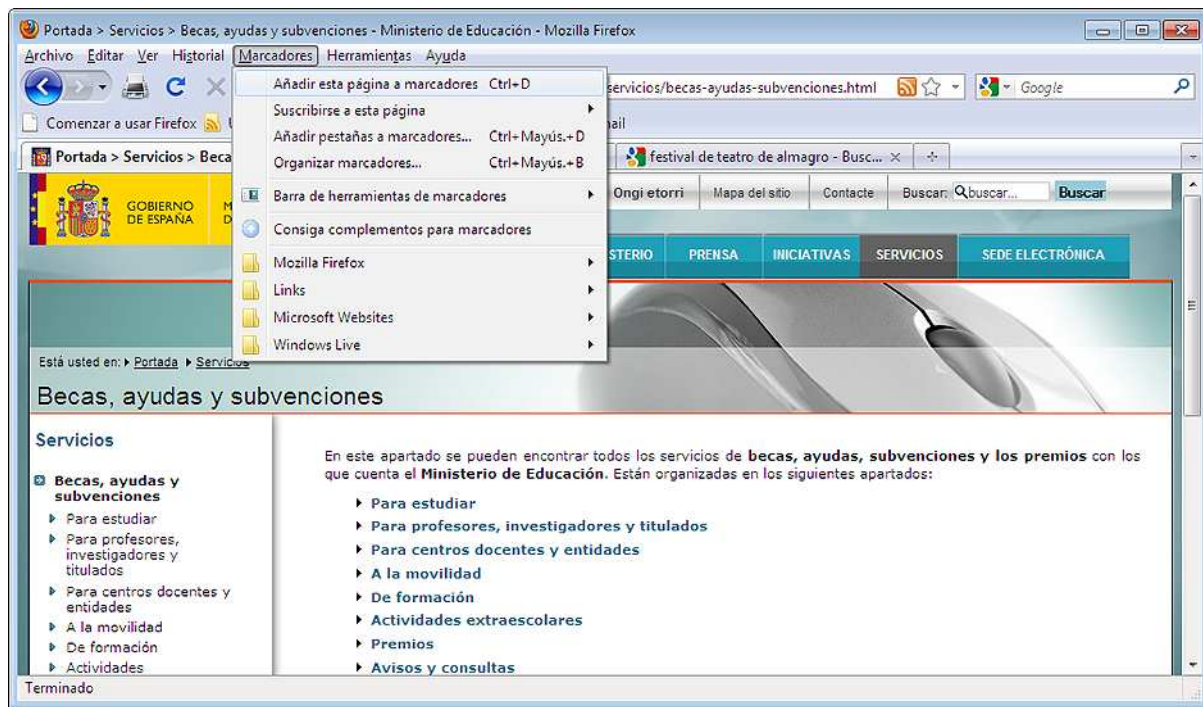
Portada > Servicios > Becas, ayudas y subvenciones - Ministerio de Educación - Mozilla Firefox

Archivo Editar Ver Historial Marcadores Herramientas Ayuda

Añadir esta página a marcadores Ctrl+D
Suscribirse a esta página
Añadir pestañas a marcadores... Ctrl+Mayús.+D
Organizar marcadores... Ctrl+Mayús.+B
Barra de herramientas de marcadores
Consiga complementos para marcadores
Mozilla Firefox
Links
Microsoft Websites
Windows Live

servicios/becas-ayudas-subvenciones.html

Google

Comenzar a usar Firefox

ail

Portada > Servicios > Beca

festival de teatro de almagro - Busc... ×

GOBIERNO DE ESPAÑA

Ongi etorri | Mapa del sitio | Contacte | Buscar: buscar... | Buscar

STERIO | PRENSA | INICIATIVAS | SERVICIOS | SEDE ELECTRÓNICA

Está usted en: ▸ Portada ▸ Servicios

Becas, ayudas y subvenciones

Servicios

Becas, ayudas y subvenciones
▸ Para estudiar
▸ Para profesores, investigadores y titulados
▸ Para centros docentes y entidades
▸ A la movilidad
▸ De formación
▸ Actividades

En este apartado se pueden encontrar todos los servicios de **becas, ayudas, subvenciones y los premios** con los que cuenta el **Ministerio de Educación**. Están organizadas en los siguientes apartados:

▸ Para estudiar
▸ Para profesores, investigadores y titulados
▸ Para centros docentes y entidades
▸ A la movilidad
▸ De formación
▸ Actividades extraescolares
▸ Premios
▸ Avisos y consultas

Terminado